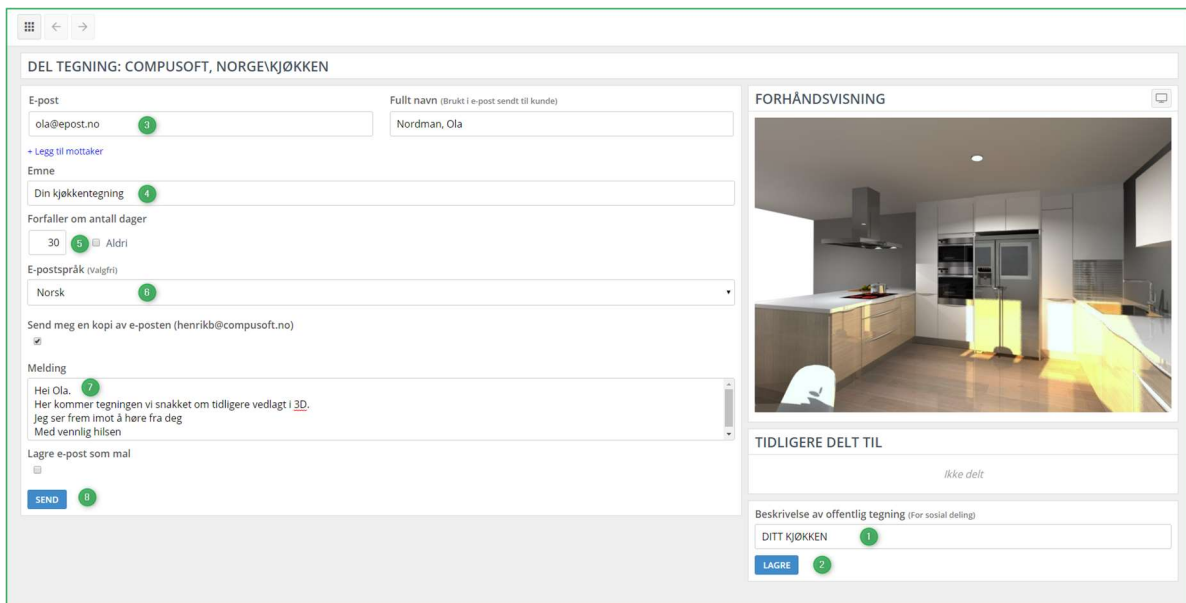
DEL TEGNING: COMPUSOFT, NORGE\KJØKKEN

E-post

ola@epost.no 3

Fullt navn (Brukt i e-post sendt til kunde)

Nordman, Ola

+ Legg til mottaker

Emne

Din kjøkkentegning 4

Forfaller om antall dager

30 5 Aldri

E-postspråk (Valgfri)

Norsk 6

Send meg en kopi av e-posten (henrikb@compusoft.no)

Melding

7
Hei Ola.
Her kommer tegningen vi snakket om tidligere vedlagt i 3D.
Jeg ser frem imot å høre fra deg
Med vennlig hilsen

Lagre e-post som mal

SEND 8

FORHÅNDSVISNING

TIDLIGERE DELT TIL

Ikke delt

Beskrivelse av offentlig tegning (For sosial deling)

DITT KJØKKEN 1

LAGRE 2